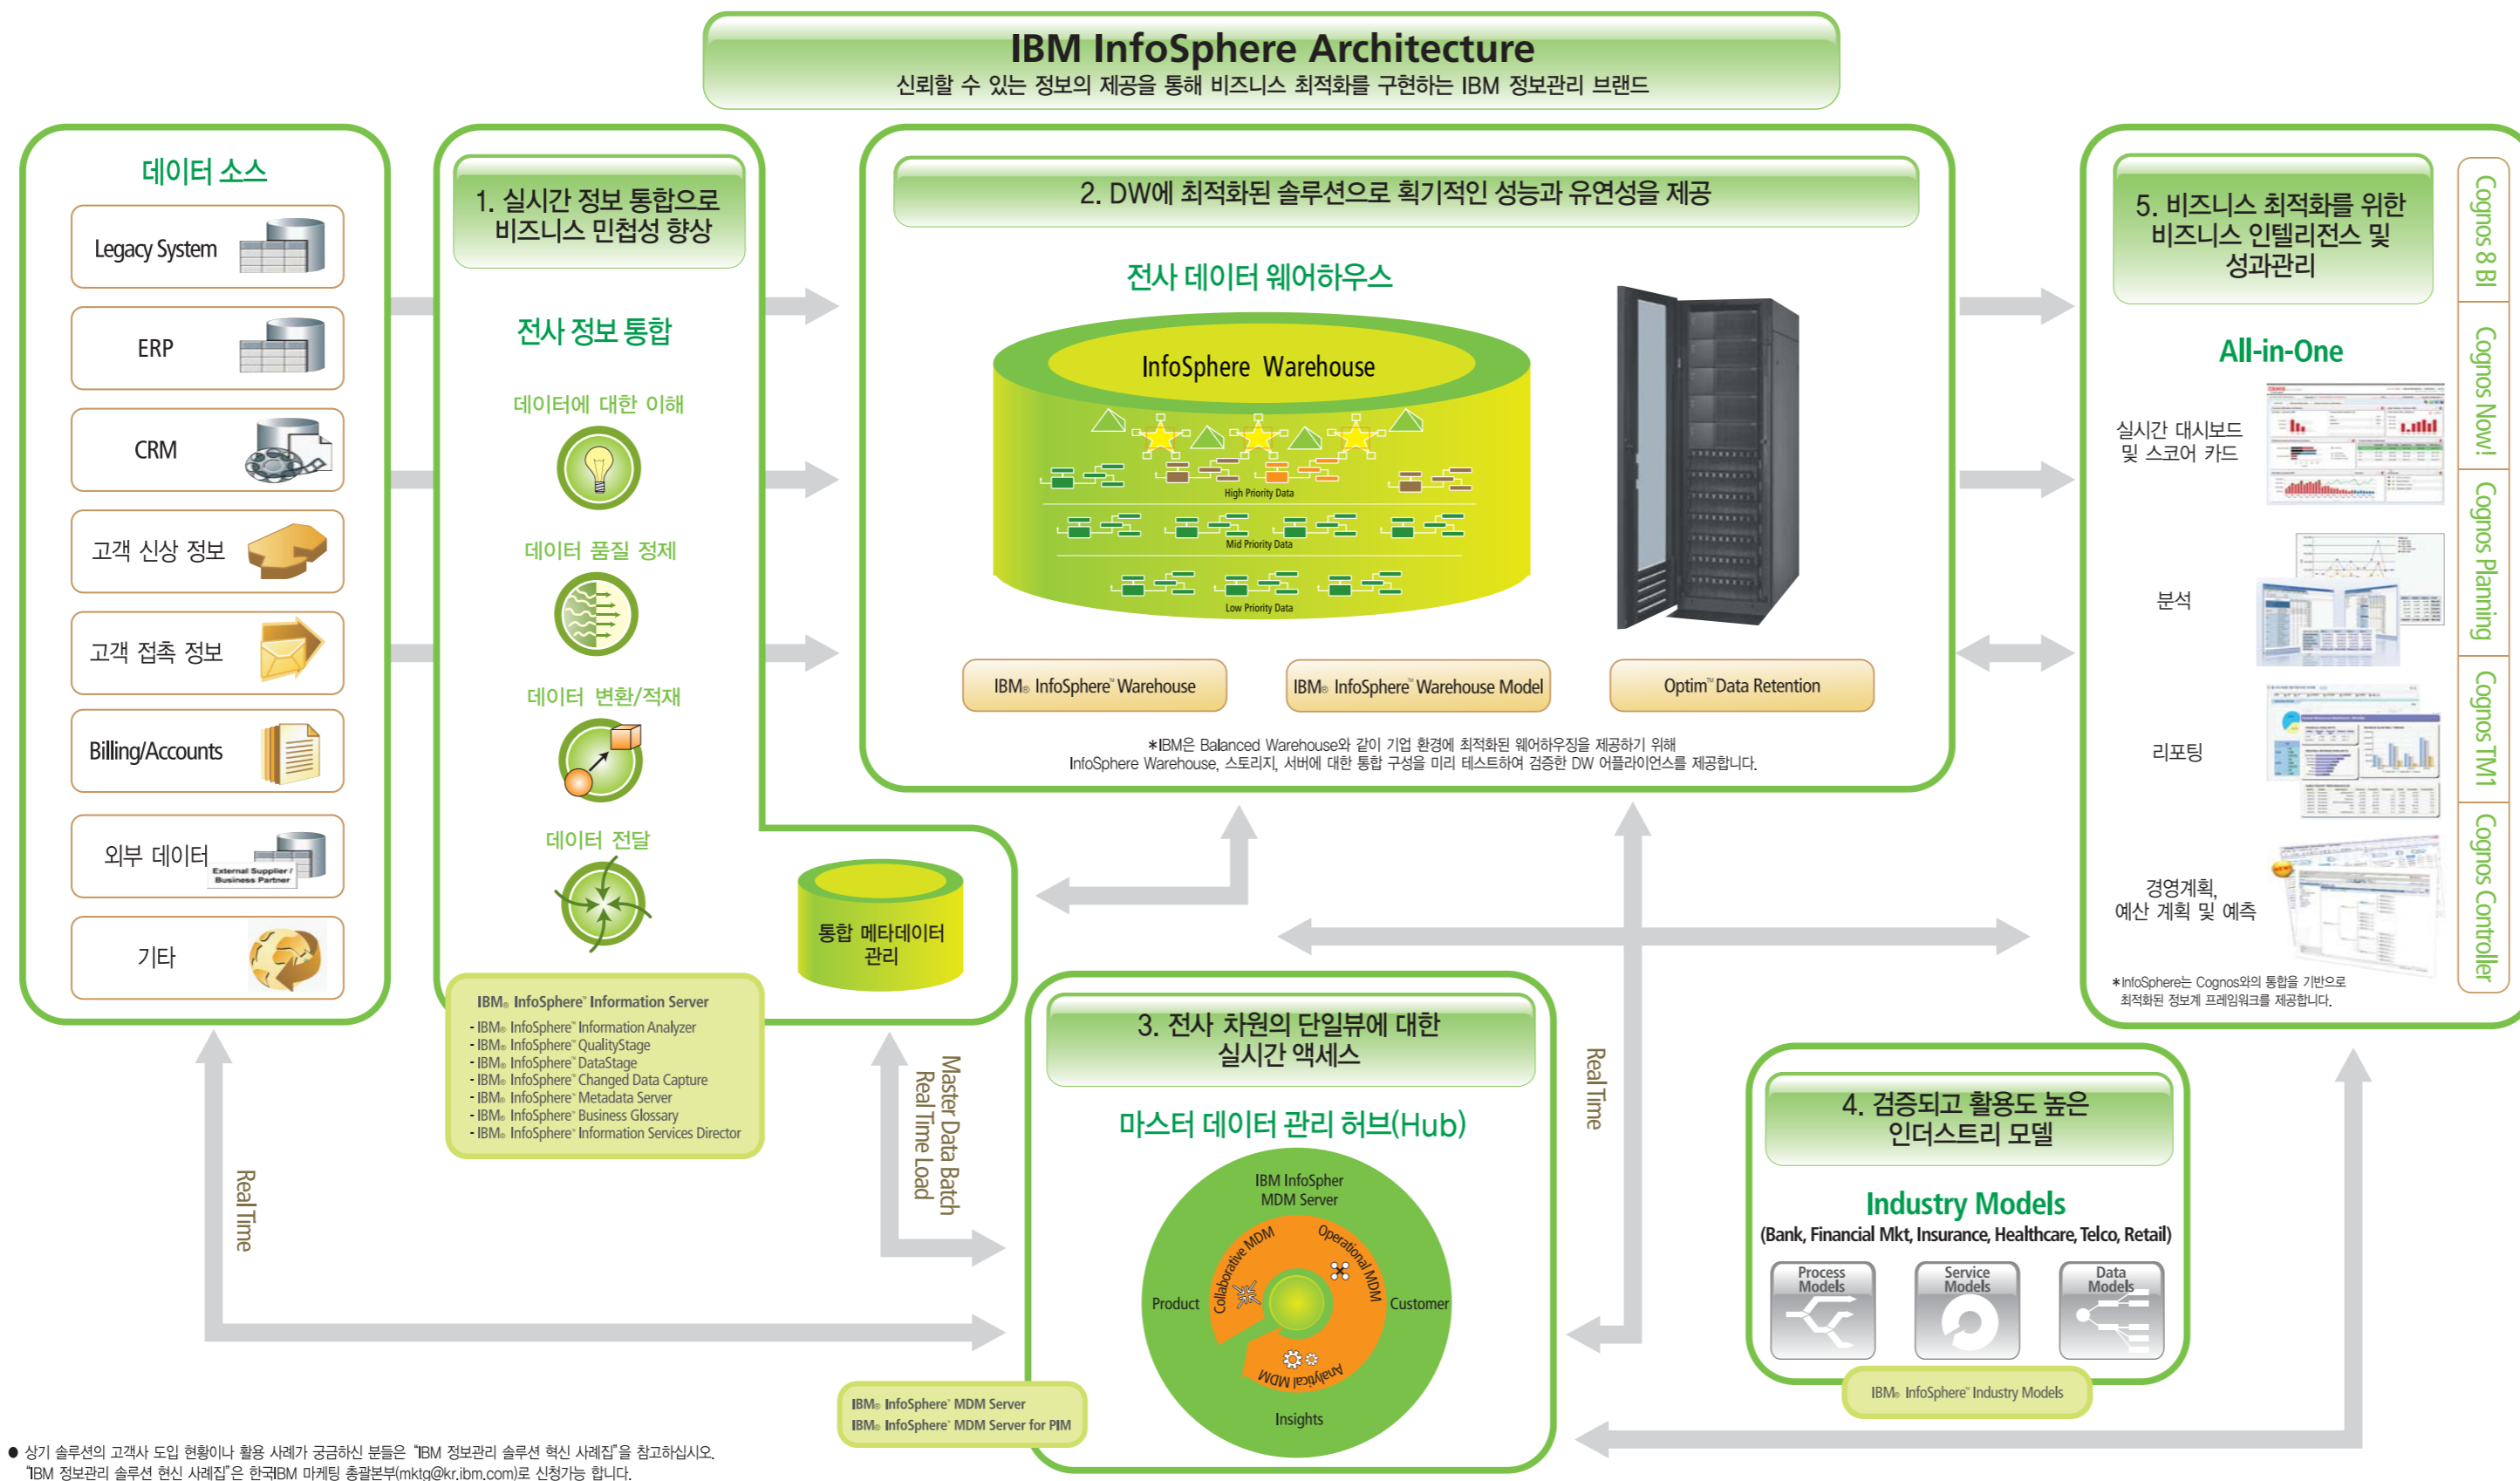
IBM InfoSphere Architecture
신뢰할 수 있는 정보의 제공을 통해 비즈니스 최적화를 구현하는 IBM 정보관리 브랜드

데이터 소스
Legacy System
ERP
CRM
고객 신상 정보
고객 접촉 정보
Billing/Accounts
외부 데이터
External Supplier / Business Partner
기타

1. 실시간 정보 통합으로 비즈니스 민첩성 향상
전사 정보 통합
데이터에 대한 이해
데이터 품질 정제
데이터 변환/적재
데이터 전달
통합 메타데이터 관리

IBM® InfoSphere™ Information Server
- IBM® InfoSphere™ Information Analyzer
- IBM® InfoSphere™ QualityStage
- IBM® InfoSphere™ DataStage
- IBM® InfoSphere™ Changed Data Capture
- IBM® InfoSphere™ Metadata Server
- IBM® InfoSphere™ Business Glossary
- IBM® InfoSphere™ Information Services Director

2. DW에 최적화된 솔루션으로 획기적인 성능과 유연성을 제공
전사 데이터 웨어하우스
InfoSphere Warehouse
High Priority Data
Mid Priority Data
Low Priority Data
IBM® InfoSphere™ Warehouse
IBM® InfoSphere™ Warehouse Model
Optim™ Data Retention
*IBM은 Balanced Warehouse와 같이 기업 환경에 최적화된 웨어하우징을 제공하기 위해 InfoSphere Warehouse, 스토리지, 서버에 대한 통합 구성을 미리 테스트하여 검증한 DW 어플라이언스를 제공합니다.

5. 비즈니스 최적화를 위한 비즈니스 인텔리전스 및 성과관리
All-in-One
실시간 대시보드 및 스코어 카드
분석
리포팅
경영계획, 예산 계획 및 예측
*InfoSphere는 Cognos와의 통합을 기반으로 최적화된 정보계 프레임워크를 제공합니다.
Cognos 8 BI
Cognos Now!
Cognos Planning
Cognos TM1
Cognos Controller

3. 전사 차원의 단일뷰에 대한 실시간 액세스
마스터 데이터 관리 허브(Hub)
IBM InfoSpher MDM Server
Collaborative MDM
Operational MDM
Analytical MDM
Product
Customer
Insights
IBM® InfoSphere™ MDM Server
IBM® InfoSphere™ MDM Server for PIM

Master Data Batch
Real Time Load
Real Time
Real Time

4. 검증되고 활용도 높은 인더스트리 모델
Industry Models
(Bank, Financial Mkt, Insurance, Healthcare, Telco, Retail)
Process Models
Service Models
Data Models
IBM® InfoSphere™ Industry Models

● 상기 솔루션의 고객사 도입 현황이나 활용 사례가 궁금하신 분들은 "IBM 정보관리 솔루션 혁신 사례집"을 참고하십시오. "IBM 정보관리 솔루션 혁신 사례집"은 한국IBM 마케팅 총괄본부(mktg@kr.ibm.com)로 신청가능 합니다.